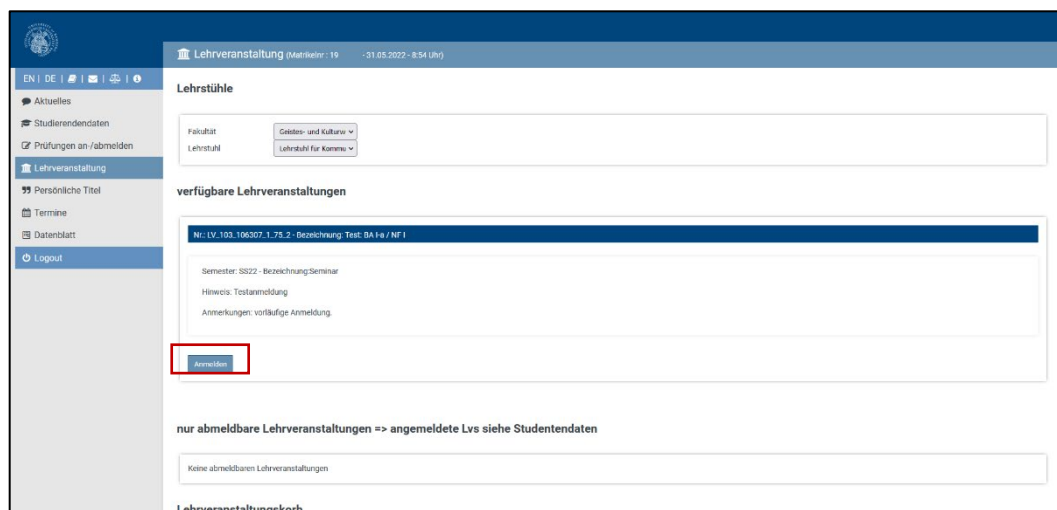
Lehrveranstaltung (Matrikelnr.: 19 - 31.05.2022 - 8:54 Uhr)

EN | DE | | | |

Aktuelles

Studierendendaten

Prüfungen an-/abmelden

Lehrveranstaltung

Persönliche Titel

Termine

Datenblatt

Logout

Lehrstühle

Fakultät Geistes- und Kulturw

Lehrstuhl Lehrstuhl für Kommu

verfügbare Lehrveranstaltungen

Nr.: LV_103_106307_1_75_2 - Bezeichnung: Test: BA I-a / NF I

Semester: SS22 - Bezeichnung:Seminar

Hinweis: Testanmeldung

Anmerkungen: vorläufige Anmeldung.

Anmelden

nur abmeldbare Lehrveranstaltungen => angemeldete Lvs siehe Studentendaten

Keine abmeldbaren Lehrveranstaltungen

Lehrveranstaltungskorb